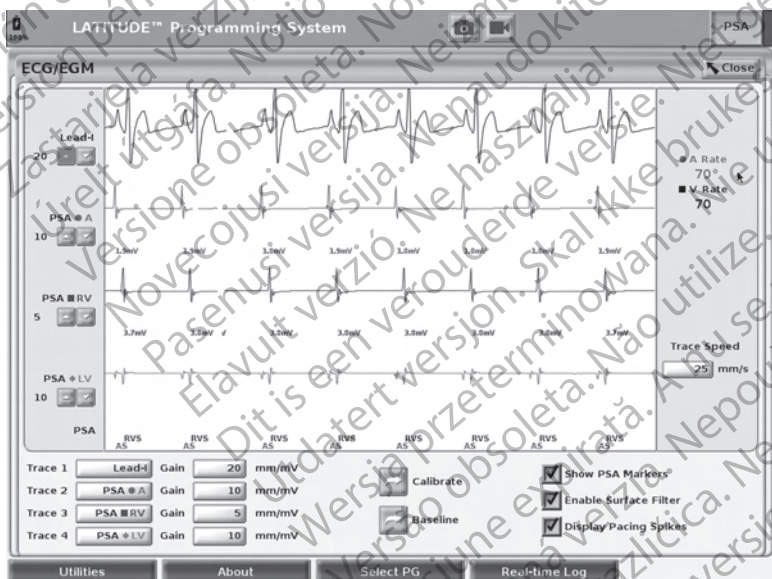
LATITUDE™ Programming System

PSA

ECG/EGM

Close

Lead-I
20

PSA ● A
10

PSA ■ RV
5

PSA ◆ LV
10

PSA

● A Rate
70
■ V. Rate
70

1.9mV 1.9mV 1.9mV 1.9mV 1.9mV 1.9mV 1.9mV 1.9mV

3.7mV 3.8mV 3.8mV 3.8mV 3.8mV 3.8mV 3.8mV 3.9mV

RVS AS RVS AS RVS AS RVS AS RVS AS RVS AS RVS AS RVS AS

Trace Speed
25 mm/s

Trace 1 Lead-I Gain 20 mm/mV
Trace 2 PSA ● A Gain 10 mm/mV
Trace 3 PSA ■ RV Gain 5 mm/mV
Trace 4 PSA ◆ LV Gain 10 mm/mV

Calibrate

Baseline

Show PSA Markers
Enable Surface Filter
Display Pacing Spikes

Utilities About Select PG Real-time Log

Lasă versiunea. Zastaraná verzia. Nepoužívať. Version périmée. Ne pas utiliser. Zastarjela verzija. Nemojte upotrebljavati. Úrelt útgáfa. Notið ekki. Versione obsoleta. Non utilizzare. Novecojusi versija. Neizmantot. Pasenusi versija. Nenaudokite. Elavult verzió. Ne használja! Dit is een verouderde versie. Niet gebruiken. Utdatert versjon. Skal ikke brukes. Wersja przeterminowana. Nie używać. Versão obsoleta. Não utilize. Versiune expirată. A nu se utiliza. Zastaraná verzia. Nepoužívať. Zastarela različica. Ne uporabite.